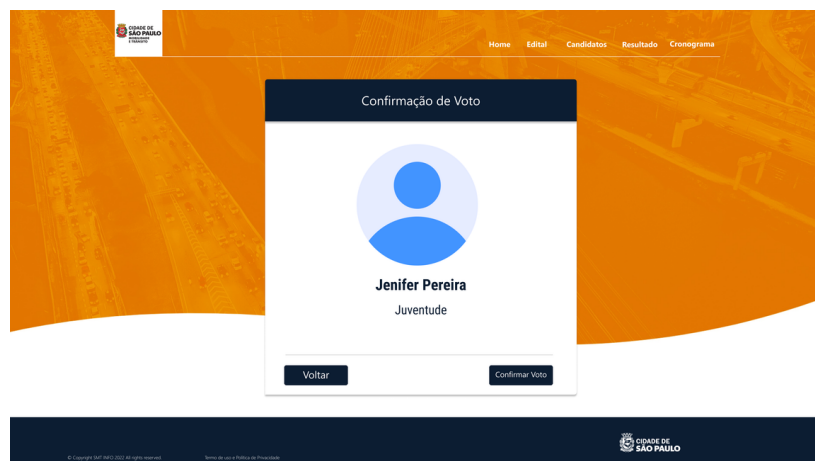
CIDADE DE SÃO PAULO MOBILIDADE E TRÂNSITO

Home Edital Candidatos Resultado Cronograma

Confirmação de Voto

Jenifer Pereira

Juventude

Voltar

Confirmar Voto

© Copyright SMT INFO 2022 All rights reserved

Termo de uso e Política de Privacidade

CIDADE DE SÃO PAULO